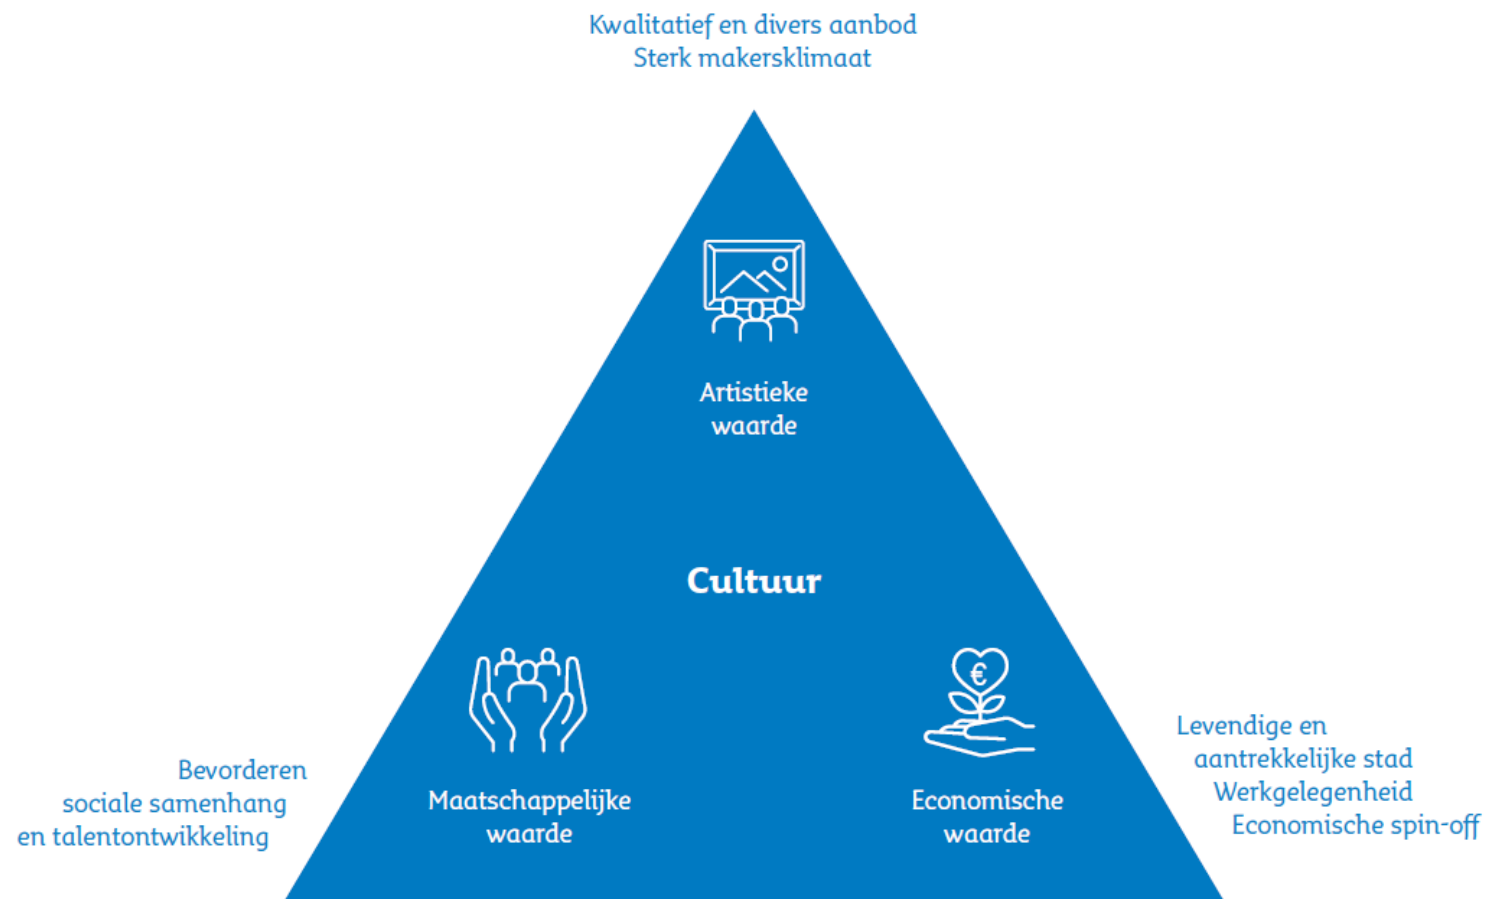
Kwalitatief en divers aanbod
Sterk makersklimaat

Artistieke waarde

Cultuur

Maatschappelijke waarde

Economische waarde

Bevorderen sociale samenhang en talentontwikkeling

Levendige en aantrekkelijke stad
Werkgelegenheid
Economische spin-off